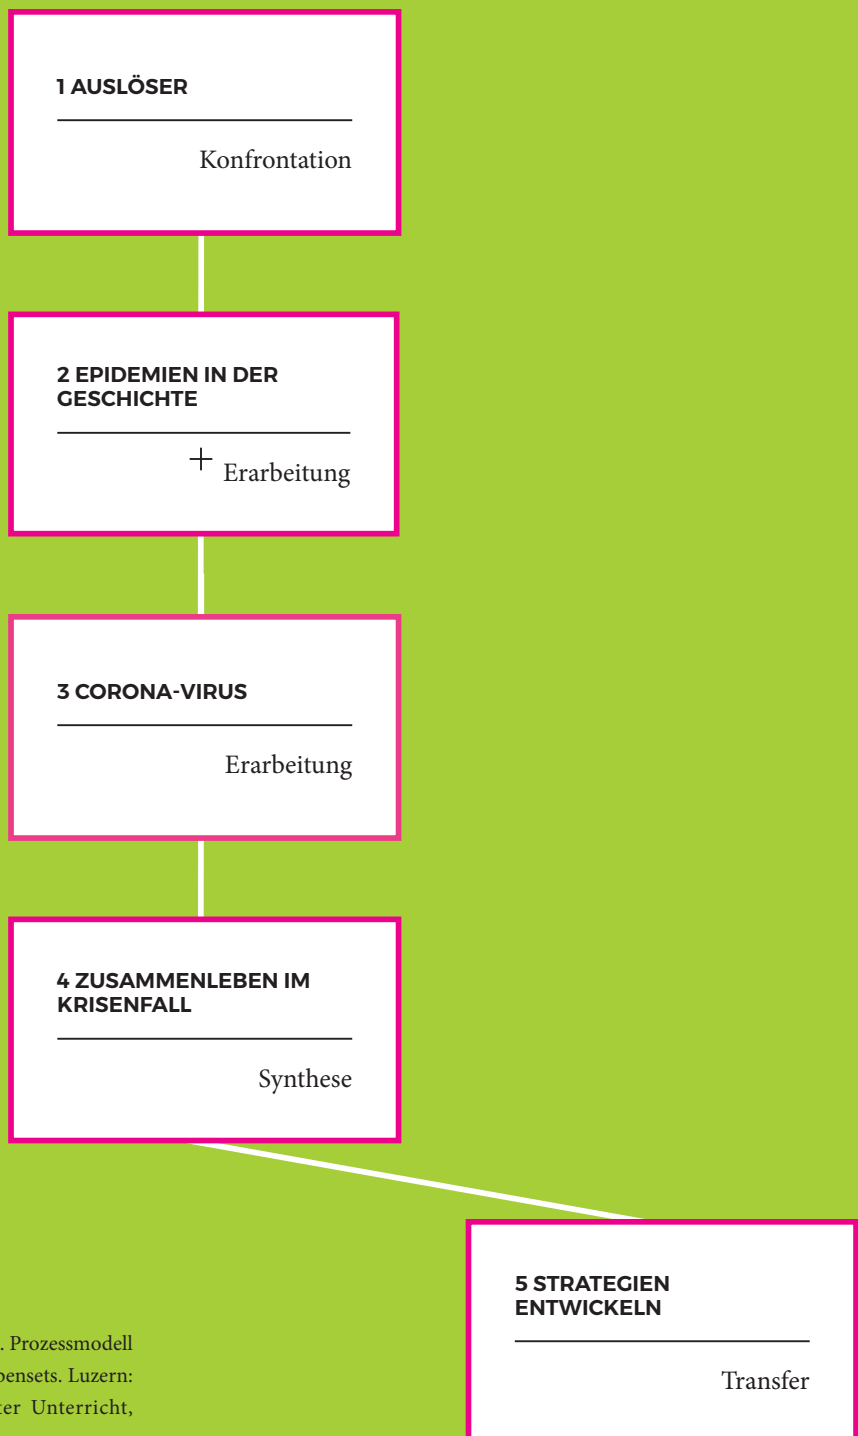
1 AUSLÖSER

Konfrontation

2 EPIDEMIEN IN DER GESCHICHTE

+ Erarbeitung

3 CORONA-VIRUS

Erarbeitung

4 ZUSAMMENLEBEN IM KRISENFALL

Synthese

5 STRATEGIEN ENTWICKELN

Transfer

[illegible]. Prozessmodell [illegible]bensets. Luzern: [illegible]ter Unterricht,